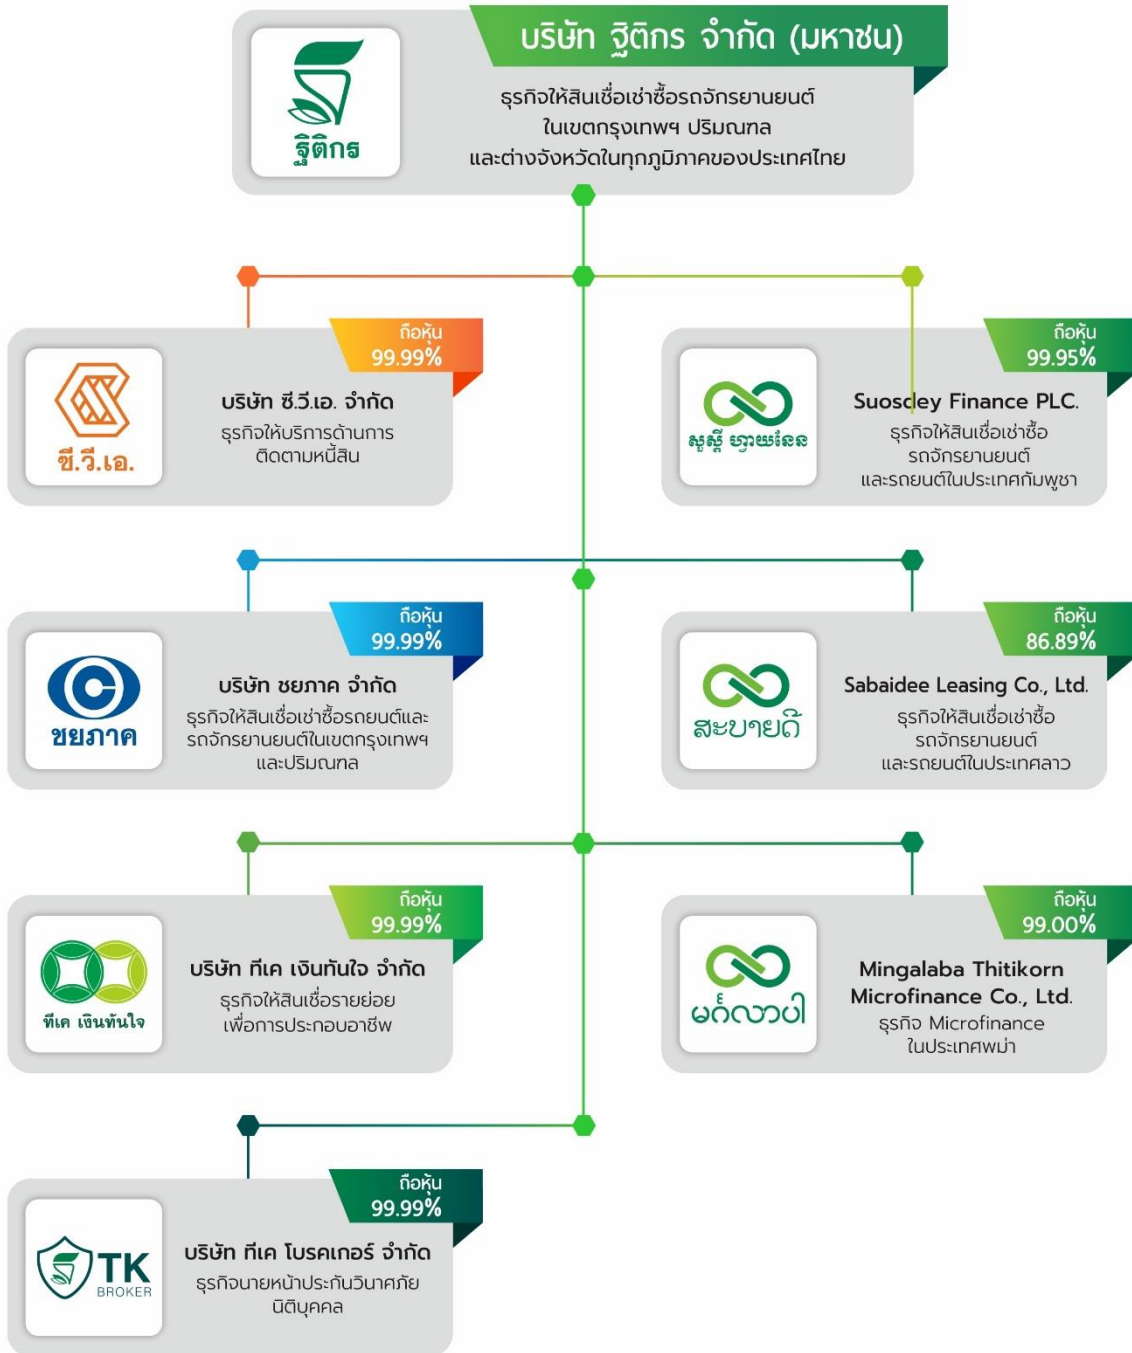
ฐิติกร

บริษัท ฐิติกร จำกัด (มหาชน)

ธุรกิจให้สินเชื่อเช่าซื้อรถจักรยานยนต์ ในเขตกรุงเทพฯ ปริมณฑล และต่างจังหวัดในทุกภูมิภาคของประเทศไทย

ซี.วี.เอ.

ถือหุ้น 99.99%

บริษัท ซี.วี.เอ. จำกัด

ธุรกิจให้บริการด้านการติดตามหนี้สิน

សួស្តី ហ្វាយនែន

ถือหุ้น 99.95%

Suosdey Finance PLC.

ธุรกิจให้สินเชื่อเช่าซื้อรถจักรยานยนต์ และรถยนต์ในประเทศกัมพูชา

ชยภาค

ถือหุ้น 99.99%

บริษัท ชยภาค จำกัด

ธุรกิจให้สินเชื่อเช่าซื้อรถยนต์และรถจักรยานยนต์ในเขตกรุงเทพฯ และปริมณฑล

ສະບາຍດີ

ถือหุ้น 86.89%

Sabaidee Leasing Co., Ltd.

ธุรกิจให้สินเชื่อเช่าซื้อรถจักรยานยนต์ และรถยนต์ในประเทศลาว

ทีเค เงินทันใจ

ถือหุ้น 99.99%

บริษัท ทีเค เงินทันใจ จำกัด

ธุรกิจให้สินเชื่อรายย่อยเพื่อการประกอบอาชีพ

မင်္ဂလာပါ

ถือหุ้น 99.00%

Mingalaba Thitikorn Microfinance Co., Ltd.

ธุรกิจ Microfinance ในประเทศพม่า

TK BROKER

ถือหุ้น 99.99%

บริษัท ทีเค โบรคเกอร์ จำกัด

ธุรกิจนายหน้าประกันวินาศภัยนิติบุคคล